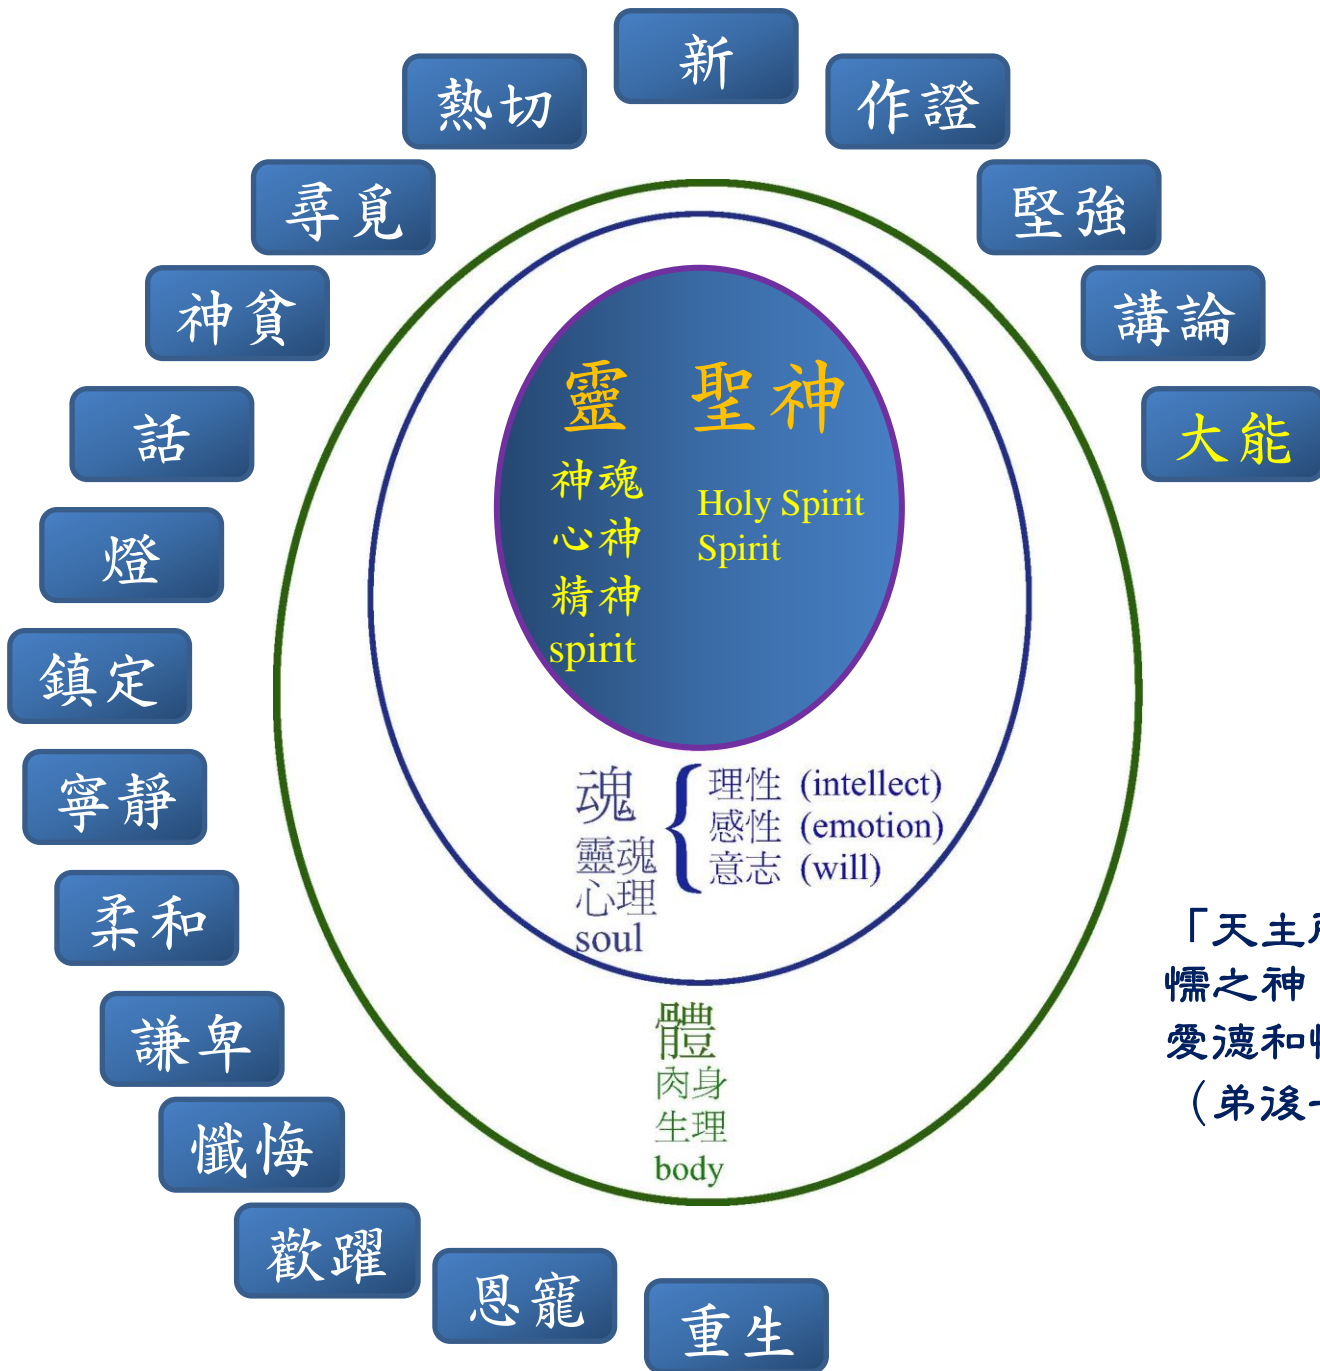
新
熱切
作證
尋覓
堅強
神貧
講論
話
大能
燈
鎮定
寧靜
柔和
謙卑
懺悔
歡躍
恩寵
重生

靈 聖神
神魂
心神
精神
spirit
Holy Spirit
Spirit

魂
靈魂
心理
soul
理性 (intellect)
感性 (emotion)
意志 (will)

體
肉身
生理
body

「天主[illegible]
懦之神
愛德和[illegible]
（弟後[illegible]